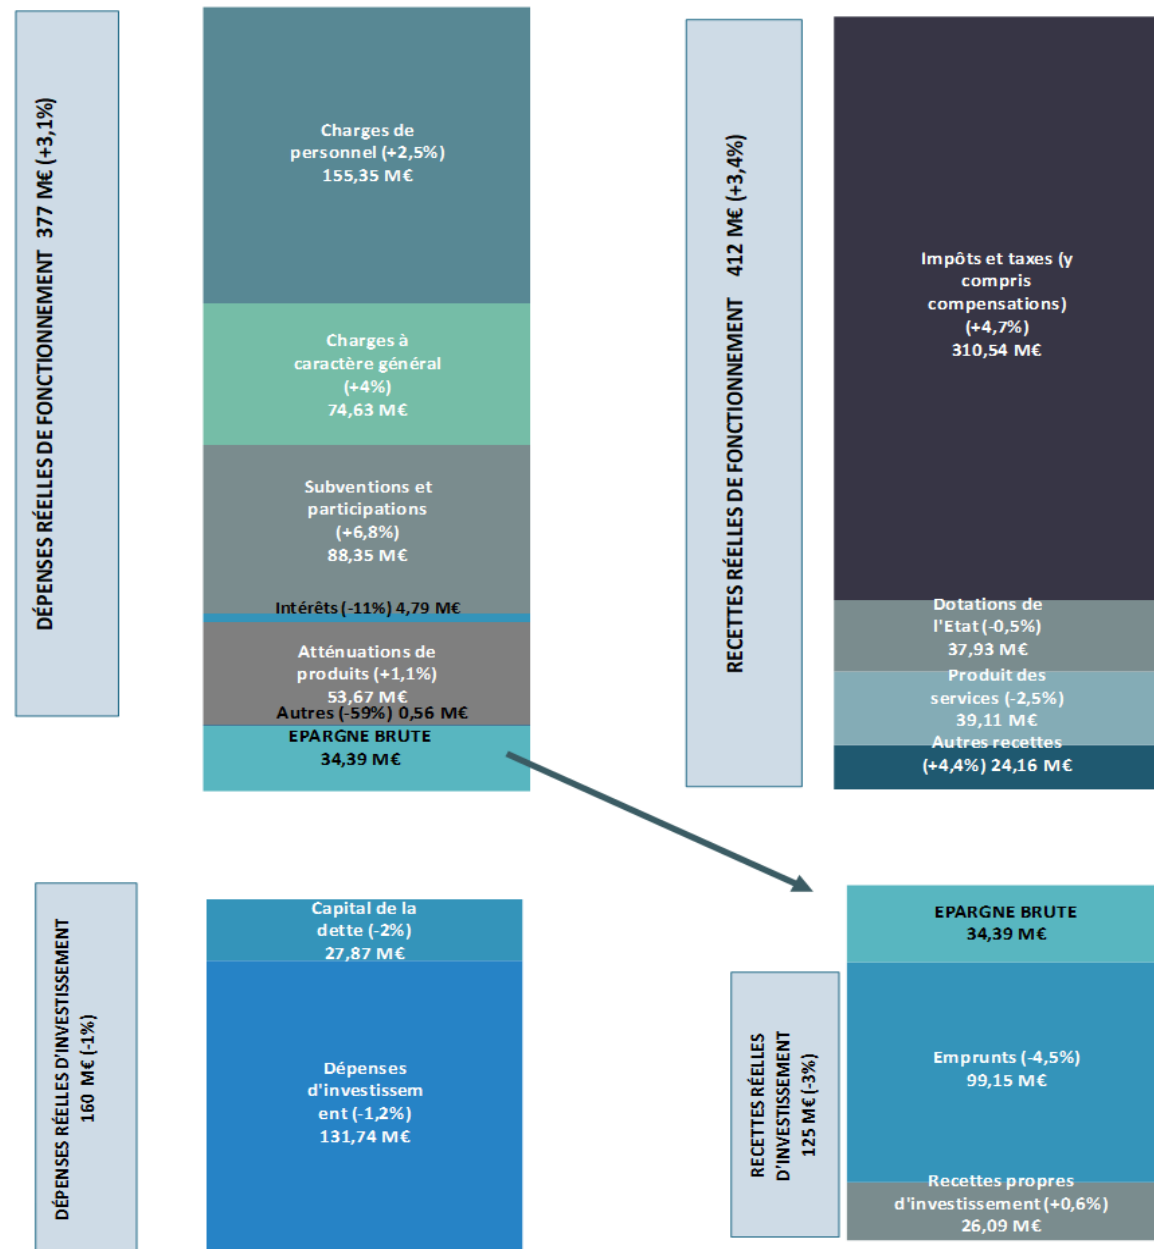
DÉPENSES RÉELLES DE FONCTIONNEMENT 377 M€ (+3,1%)

Charges de personnel (+2,5%) 155,35 M€

Charges à caractère général (+4%) 74,63 M€

Subventions et participations (+6,8%) 88,35 M€

Intérêts (-11%) 4,79 M€

Atténuations de produits (+1,1%) 53,67 M€

Autres (-59%) 0,56 M€

EPARGNE BRUTE 34,39 M€

RECETTES RÉELLES DE FONCTIONNEMENT 412 M€ (+3,4%)

Impôts et taxes (y compris compensations) (+4,7%) 310,54 M€

Dotations de l'Etat (-0,5%) 37,93 M€

Produit des services (-2,5%) 39,11 M€

Autres recettes (+4,4%) 24,16 M€

DÉPENSES RÉELLES D'INVESTISSEMENT 160 M€ (-1%)

Capital de la dette (-2%) 27,87 M€

Dépenses d'investissement (-1,2%) 131,74 M€

RECETTES RÉELLES D'INVESTISSEMENT 125 M€ (-3%)

EPARGNE BRUTE 34,39 M€

Emprunts (-4,5%) 99,15 M€

Recettes propres d'investissement (+0,6%) 26,09 M€